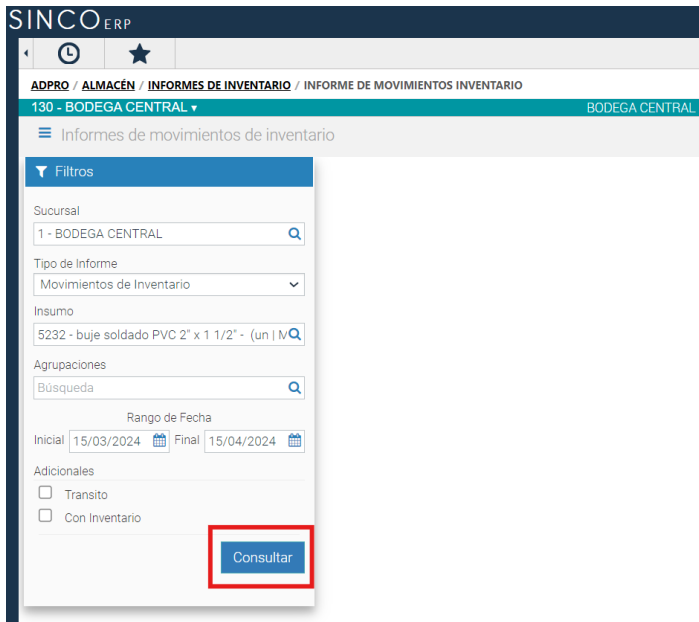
SINCO ERP

ADPRO / ALMACÉN / INFORMES DE INVENTARIO / INFORME DE MOVIMIENTOS INVENTARIO

130 - BODEGA CENTRAL ▾

BODEGA CENTRAL

Informes de movimientos de inventario

Filtros

Sucursal

1 - BODEGA CENTRAL

Tipo de Informe

Movimientos de Inventario

Insumo

5232 - buje soldado PVC 2" x 1 1/2" - (un | M

Agrupaciones

Búsqueda

Rango de Fecha

Inicial 15/03/2024 Final 15/04/2024

Adicionales

Transito

Con Inventario

Consultar